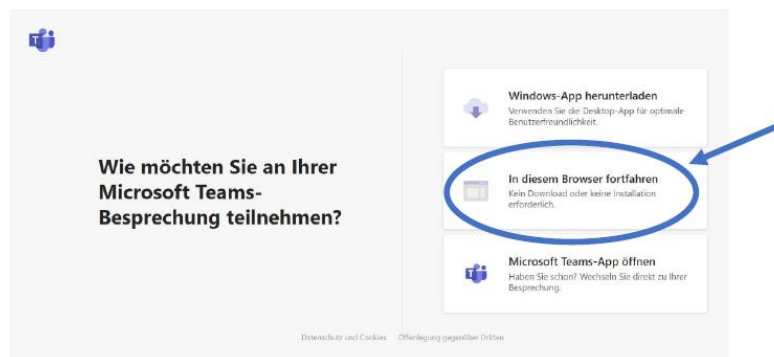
Wie möchten Sie an Ihrer Microsoft Teams-Besprechung teilnehmen?

Windows-App herunterladen
Verwenden Sie die Desktop-App für optimale Benutzerfreundlichkeit.

In diesem Browser fortfahren
Kein Download oder keine Installation erforderlich.

Microsoft Teams-App öffnen
Haben Sie schon? Wechseln Sie direkt zu Ihrer Besprechung.

Datenschutz und Cookies   Offenlegung gegenüber Dritten